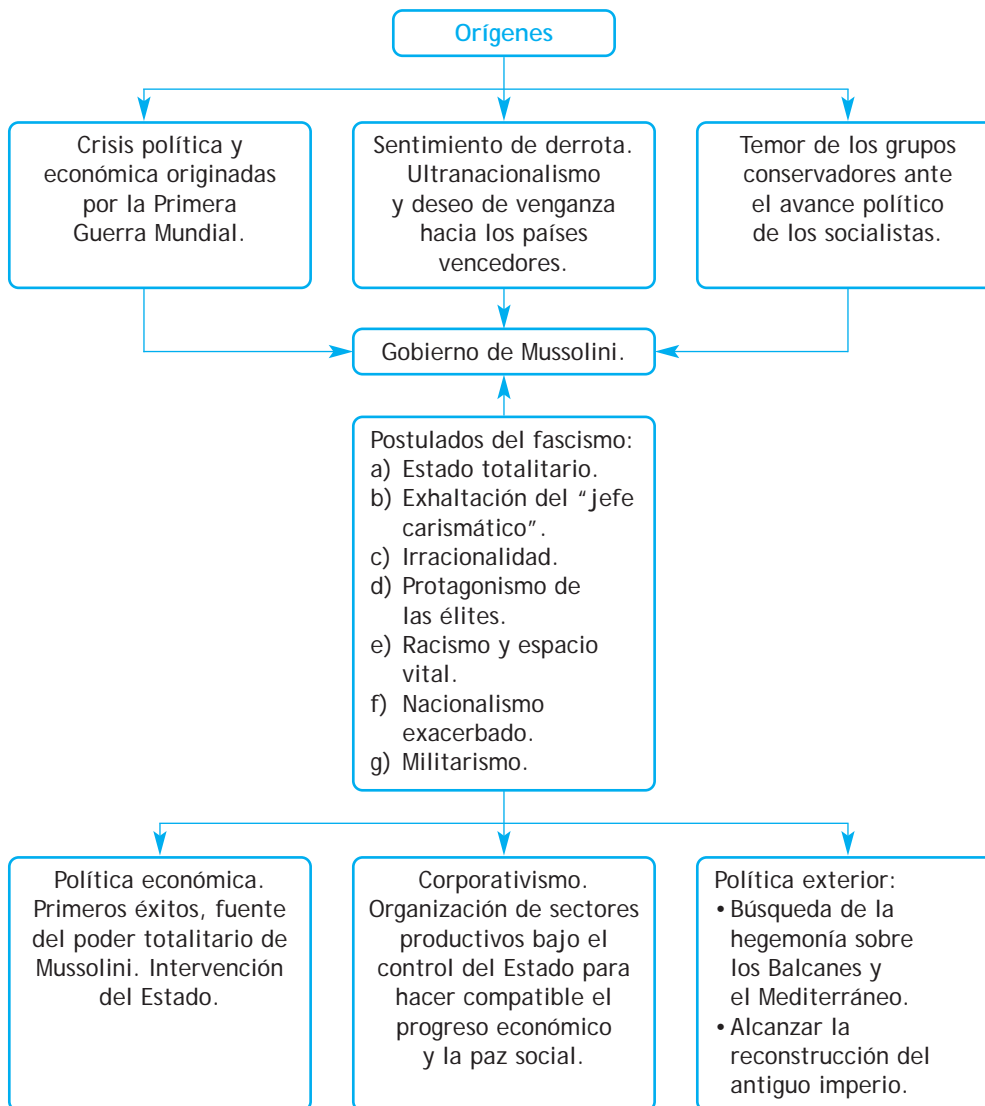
Orígenes

Crisis política y económica originadas por la Primera Guerra Mundial.

Sentimiento de derrota. Ultranacionalismo y deseo de venganza hacia los países vencedores.

Temor de los grupos conservadores ante el avance político de los socialistas.

Gobierno de Mussolini.

Postulados del fascismo:
a) Estado totalitario.
b) Exhaltación del "jefe carismático".
c) Irracionalidad.
d) Protagonismo de las élites.
e) Racismo y espacio vital.
f) Nacionalismo exacerbado.
g) Militarismo.

Política económica. Primeros éxitos, fuente del poder totalitario de Mussolini. Intervención del Estado.

Corporativismo. Organización de sectores productivos bajo el control del Estado para hacer compatible el progreso económico y la paz social.

Política exterior:
• Búsqueda de la hegemonía sobre los Balcanes y el Mediterráneo.
• Alcanzar la reconstrucción del antiguo imperio.